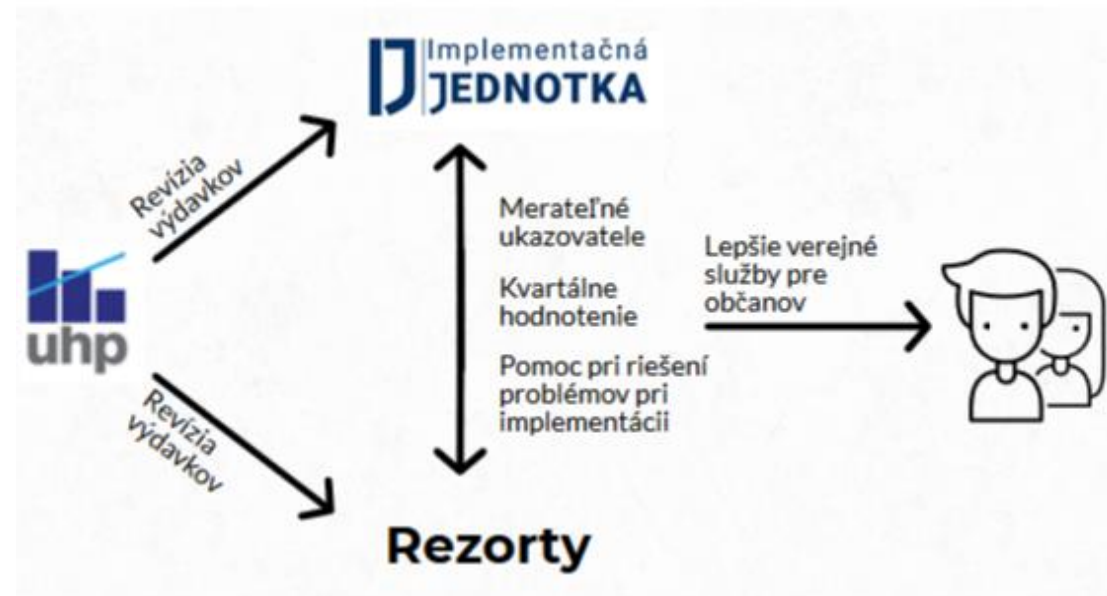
IJ Implementačná JEDNOTKA

Revízia výdavkov

uhp

Revízia výdavkov

Merateľné ukazovatele

Kvartálne hodnotenie

Pomoc pri riešení problémov pri implementácii

Lepšie verejné služby pre občanov

Rezorty